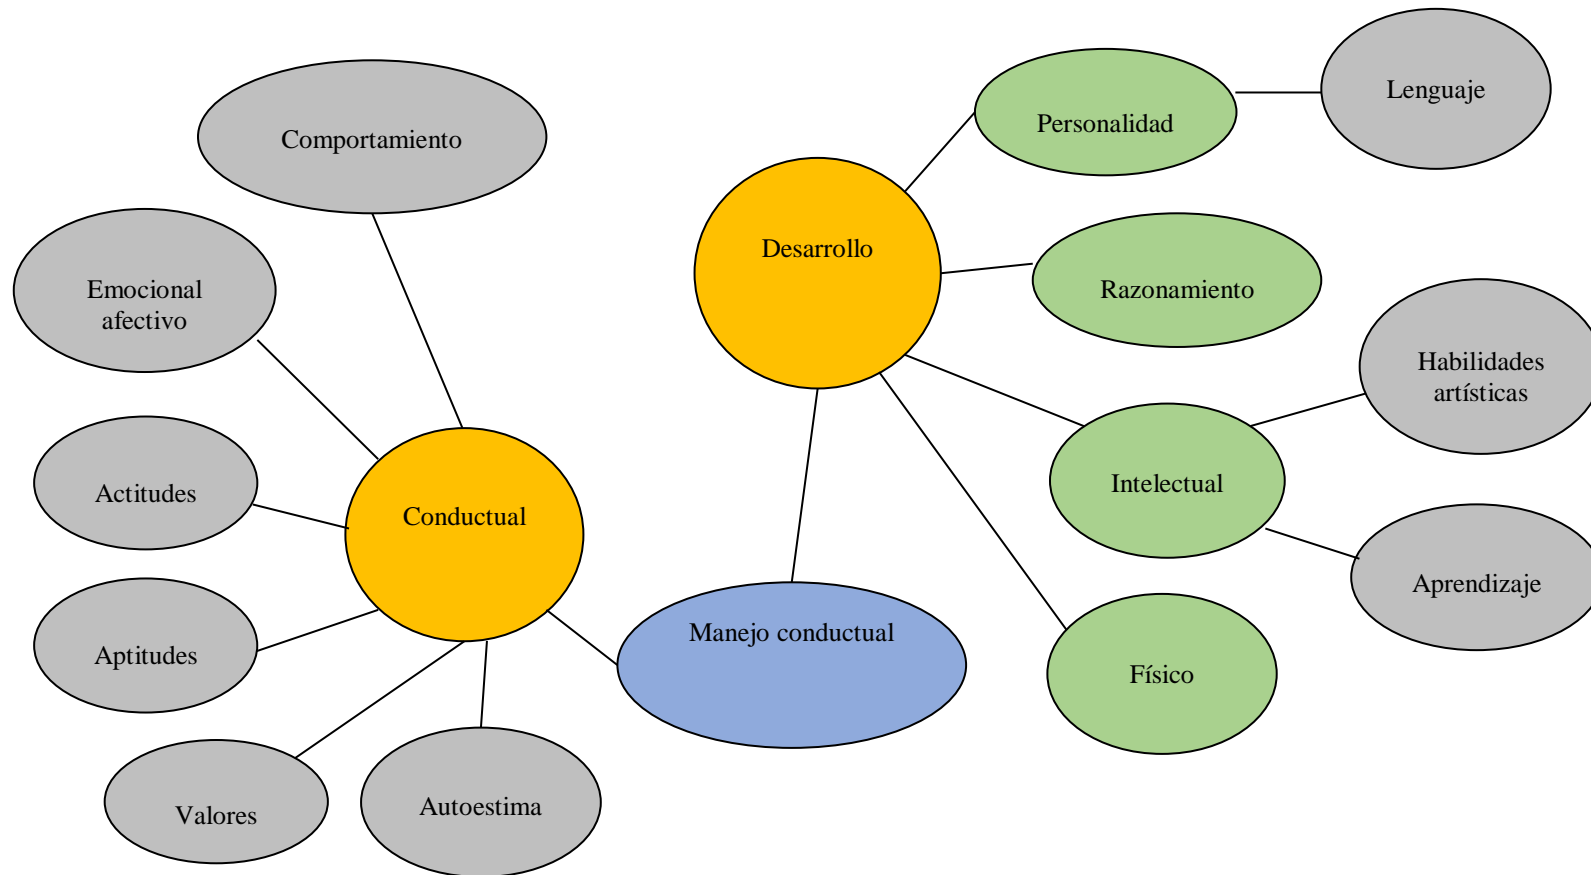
Comportamiento

Emocional afectivo

Actitudes

Aptitudes

Valores

Autoestima

Conductual

Manejo conductual

Desarrollo

Personalidad

Lenguaje

Razonamiento

Habilidades artísticas

Intelectual

Aprendizaje

Físico